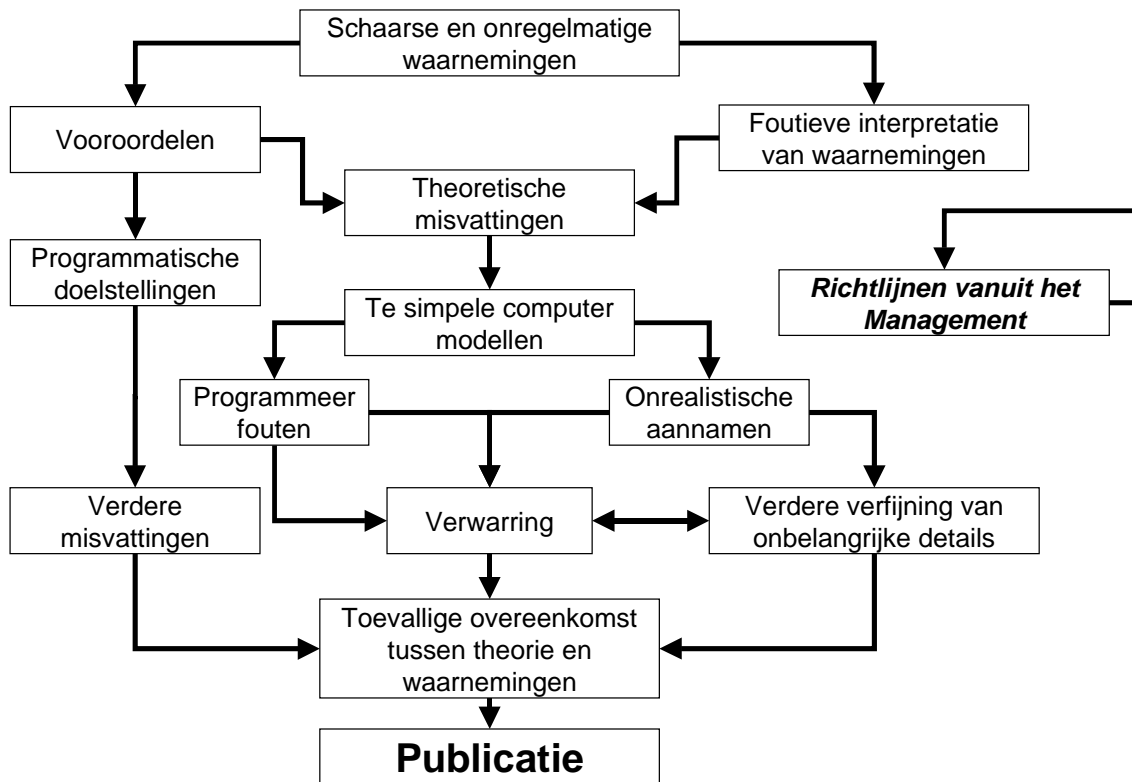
Schaarse en onregelmatige waarnemingen

Vooroordelen

Foutieve interpretatie van waarnemingen

Theoretische misvattingen

Programmatische doelstellingen

Richtlijnen vanuit het Management

Te simpele computer modellen

Programmeer fouten

Onrealistische aannamen

Verdere misvattingen

Verwarring

Verdere verfijning van onbelangrijke details

Toevallige overeenkomst tussen theorie en waarnemingen

Publicatie